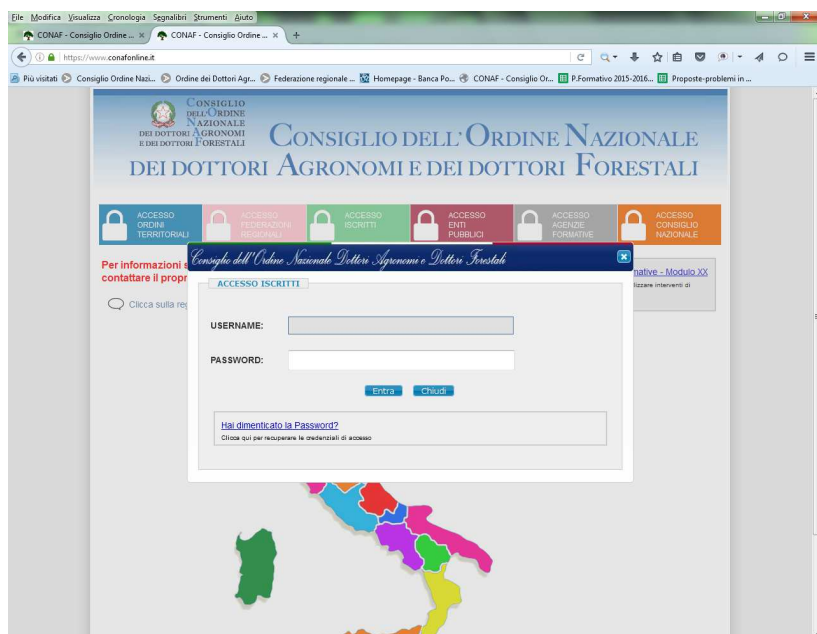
File Modifica Visualizza Cronologia Segnalibri Strumenti Aiuto

CONAF - Consiglio Ordine ... ×
CONAF - Consiglio Ordine ... ×
+

https://www.conafonline.it

Più visitati
Consiglio Ordine Nazi...
Ordine dei Dottori Agr...
Federazione regionale ...
Homepage - Banca Po...
CONAF - Consiglio Or...
P.Formativo 2015-2016...
Proposte-problemi in ...

CONSIGLIO DELL'ORDINE NAZIONALE DEI DOTTORI AGRONOMI E DEI DOTTORI FORESTALI

CONSIGLIO DELL' ORDINE NAZIONALE DEI DOTTORI AGRONOMI E DEI DOTTORI FORESTALI

ACCESSO ORDINI TERRITORIALI
ACCESSO FEDERAZIONI REGIONALI
ACCESSO ISCRITTI
ACCESSO ENTI PUBBLICI
ACCESSO AGENZIE FORMATIVE
ACCESSO CONSIGLIO NAZIONALE

Per informazioni e
contattare il propr

Clicca sulla reg

rmative - Modulo XX
lizzare interventi di

Consiglio dell'Ordine Nazionale Dottori Agronomi e Dottori Forestali

ACCESSO ISCRITTI

USERNAME:

PASSWORD:

Entra
Chiudi

Hai dimenticato la Password?
Clicca qui per recuperare le credenziali di accesso